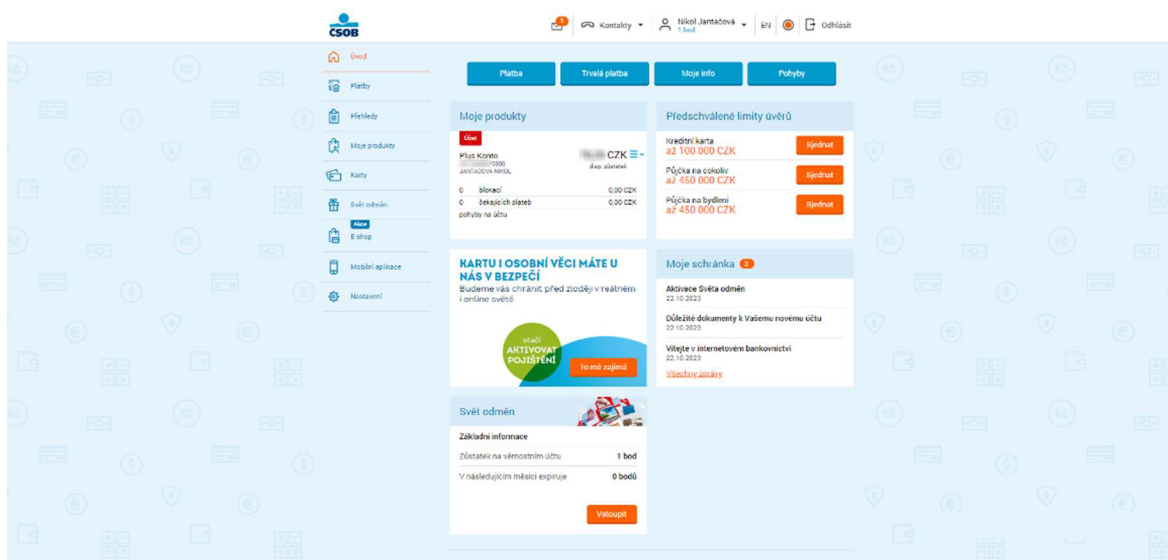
ČSOB

1 Kontakty Nikol Jantačová 1 bod EN Odhlásit

Úvod
Platby
Přehledy
Moje produkty
Karty
Svět odměn
Akce
E-shop
Mobilní aplikace
Nastavení

Platba
Trvalá platba
Moje info
Pohyby

Moje produkty

Účet
Plus Konto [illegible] CZK
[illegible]/0300 disp. zůstatek
JANTAČOVÁ NIKOL

| 0 | blokací | 0,00 CZK |
|---|---|---|
| 0 | čekajících plateb | 0,00 CZK |

pohyby na účtu

Předschválené limity úvěrů

Kreditní karta
až 100 000 CZK
Sjednat

Půjčka na cokoliv
až 450 000 CZK
Sjednat

Půjčka na bydlení
až 450 000 CZK
Sjednat

KARTU I OSOBNÍ VĚCI MÁTE U NÁS V BEZPEČÍ
Budeme vás chránit před zloději v reálném i online světě

STAČÍ AKTIVOVAT POJIŠTĚNÍ
To mě zajímá

Moje schránka 3

Aktivace Světa odměn
22.10.2023

Důležité dokumenty k Vašemu novému účtu
22.10.2023

Vítejte v internetovém bankovnictví
22.10.2023

Všechny zprávy

Svět odměn

Základní informace

Zůstatek na věrnostním účtu 1 bod
V následujícím měsíci expiruje 0 bodů

Vstoupit